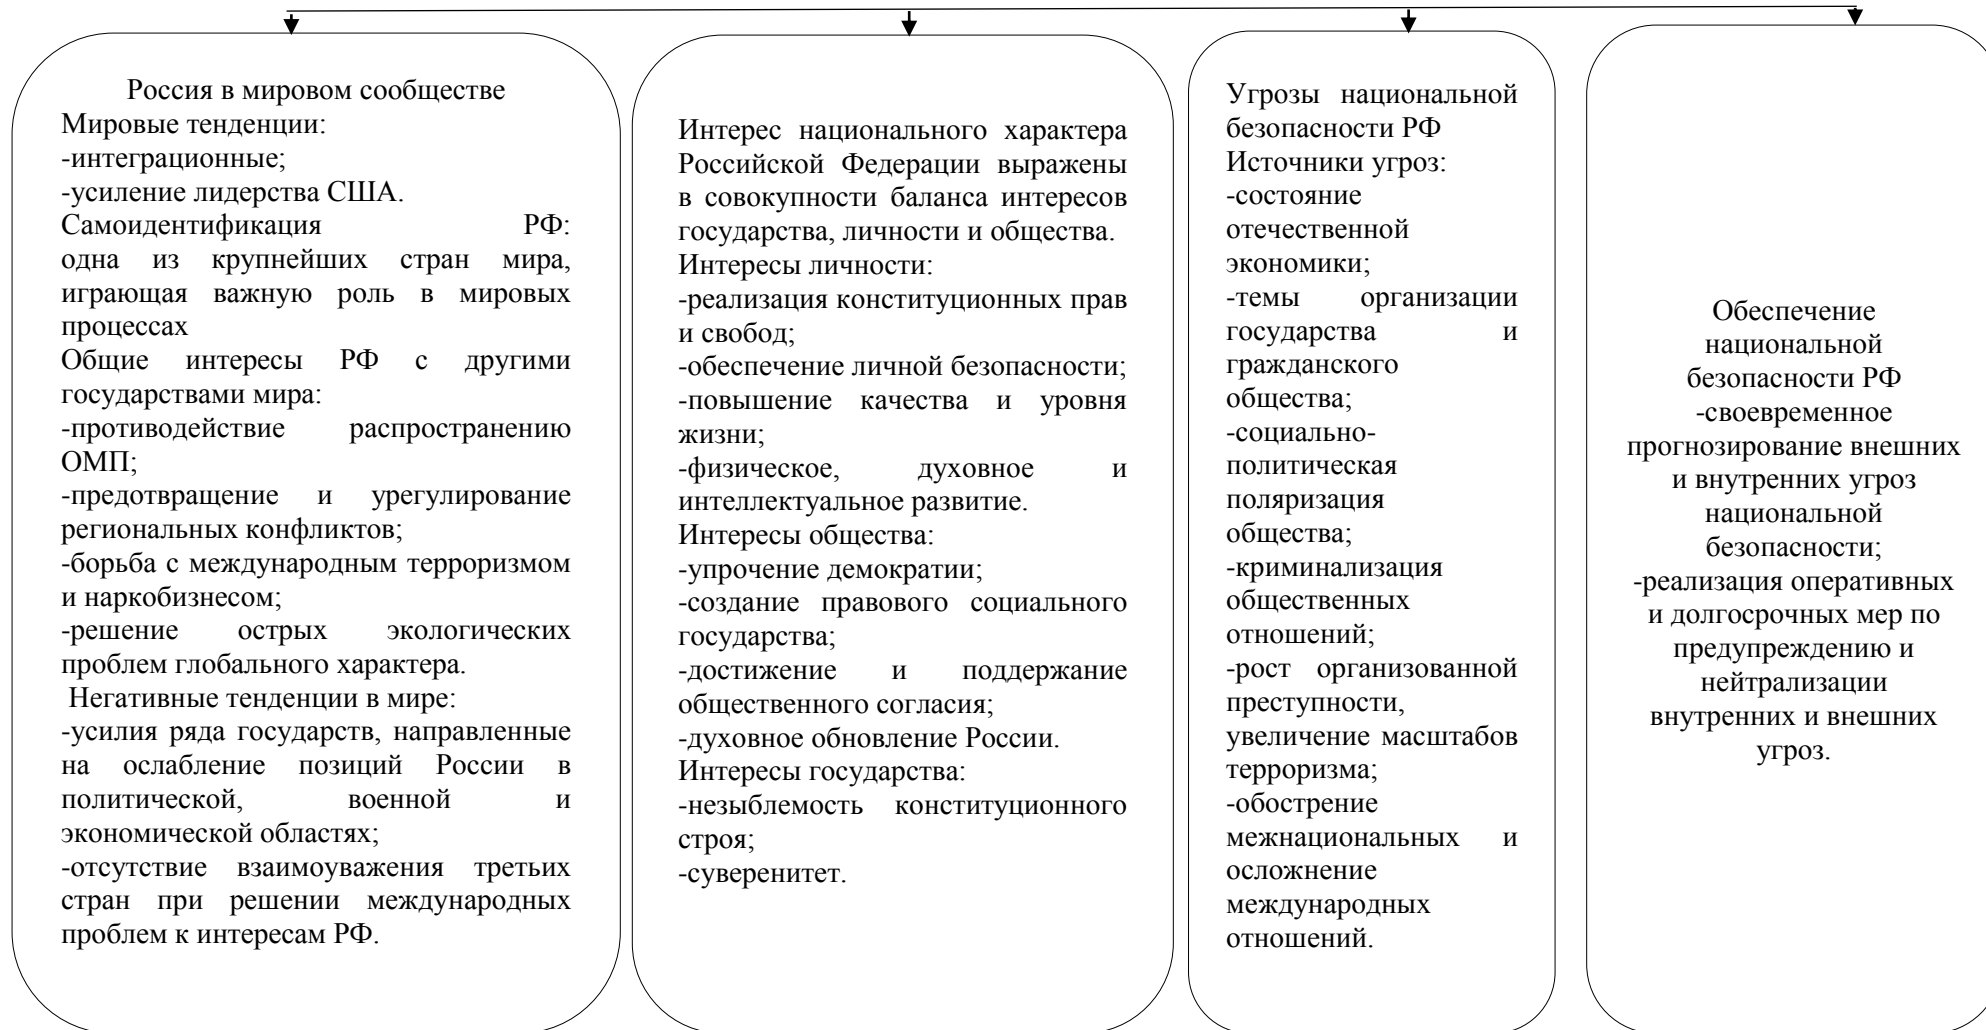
Россия в мировом сообществе
Мировые тенденции:
-интеграционные;
-усиление лидерства США.
Самоидентификация РФ: одна из крупнейших стран мира, играющая важную роль в мировых процессах
Общие интересы РФ с другими государствами мира:
-противодействие распространению ОМП;
-предотвращение и урегулирование региональных конфликтов;
-борьба с международным терроризмом и наркобизнесом;
-решение острых экологических проблем глобального характера.
Негативные тенденции в мире:
-усилия ряда государств, направленные на ослабление позиций России в политической, военной и экономической областях;
-отсутствие взаимоуважения третьих стран при решении международных проблем к интересам РФ.

Интерес национального характера Российской Федерации выражены в совокупности баланса интересов государства, личности и общества.
Интересы личности:
-реализация конституционных прав и свобод;
-обеспечение личной безопасности;
-повышение качества и уровня жизни;
-физическое, духовное и интеллектуальное развитие.
Интересы общества:
-упрочение демократии;
-создание правового социального государства;
-достижение и поддержание общественного согласия;
-духовное обновление России.
Интересы государства:
-незыблемость конституционного строя;
-суверенитет.

Угрозы национальной безопасности РФ
Источники угроз:
-состояние отечественной экономики;
-темы организации государства и гражданского общества;
-социально-политическая поляризация общества;
-криминализация общественных отношений;
-рост организованной преступности, увеличение масштабов терроризма;
-обострение межнациональных и осложнение международных отношений.

Обеспечение национальной безопасности РФ
-своевременное прогнозирование внешних и внутренних угроз национальной безопасности;
-реализация оперативных и долгосрочных мер по предупреждению и нейтрализации внутренних и внешних угроз.